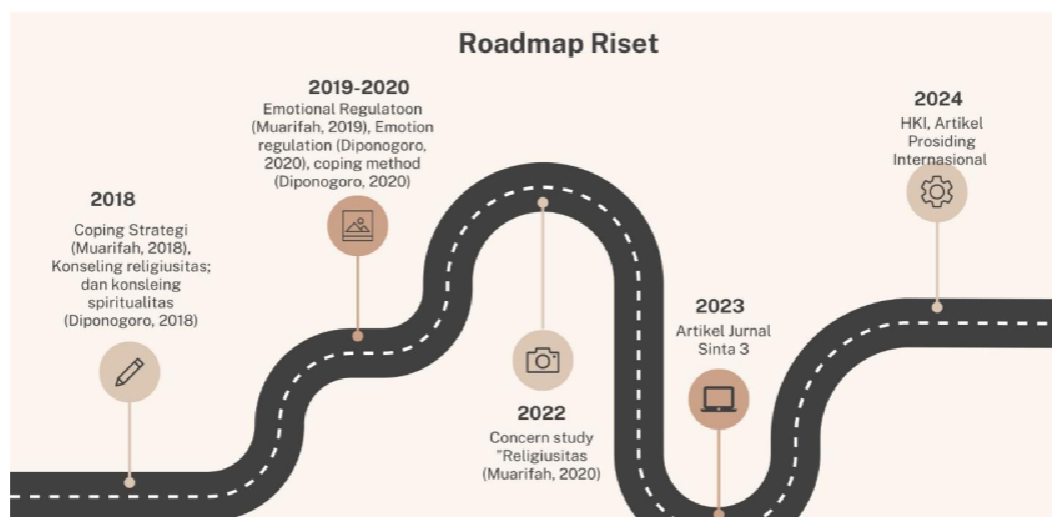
Roadmap Riset

2018
Coping Strategi (Muarifah, 2018), Konseling religiusitas; dan konsleing spiritualitas (Diponogoro, 2018)

2019-2020
Emotional Regulatoon (Muarifah, 2019), Emotion regulation (Diponogoro, 2020), coping method (Diponogoro, 2020)

2022
Concern study "Religiusitas (Muarifah, 2020)

2023
Artikel Jurnal Sinta 3

2024
HKI, Artikel Prosiding Internasional